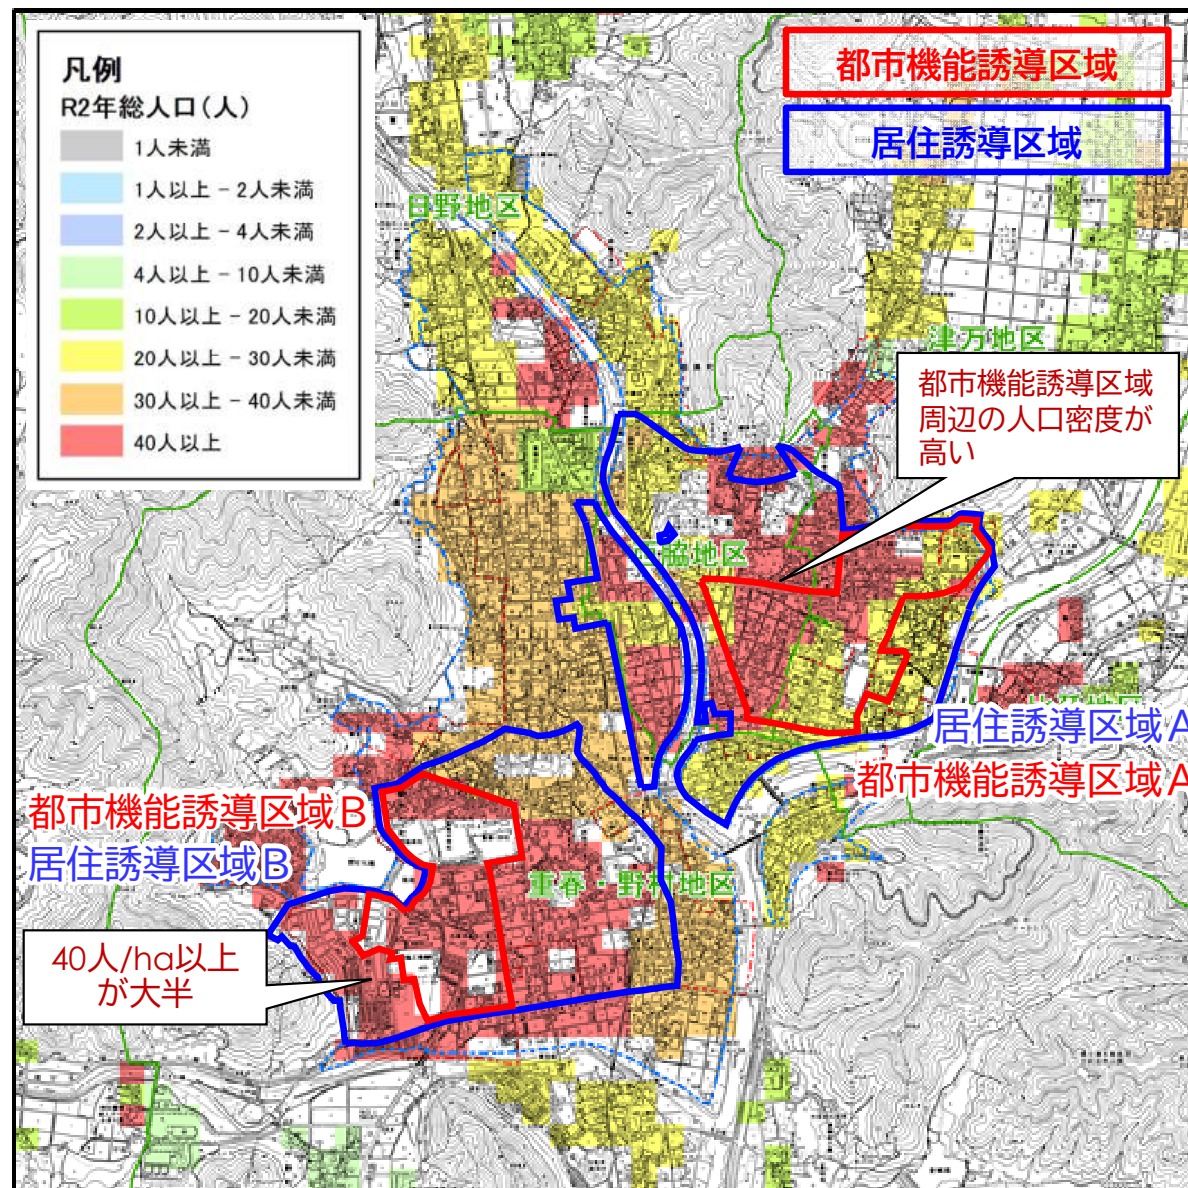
凡例
R2年総人口（人）
1人未満
1人以上 - 2人未満
2人以上 - 4人未満
4人以上 - 10人未満
10人以上 - 20人未満
20人以上 - 30人未満
30人以上 - 40人未満
40人以上

都市機能誘導区域
居住誘導区域

日野地区
津万地区
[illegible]脇地区
重春・野村地区

都市機能誘導区域周辺の人口密度が高い

居住誘導区域A
都市機能誘導区域A
都市機能誘導区域B
居住誘導区域B

40人/ha以上が大半